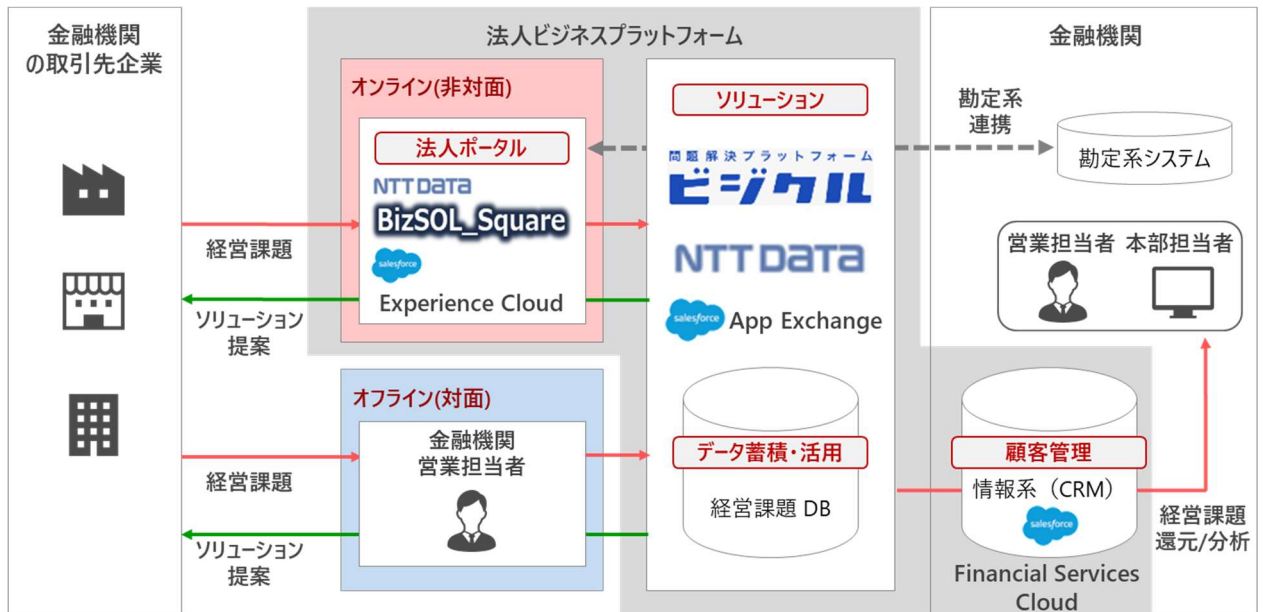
金融機関の取引先企業

法人ビジネスプラットフォーム

金融機関

オンライン(非対面)

法人ポータル

NTT DATA

BizSOL_Square

salesforce

Experience Cloud

経営課題

ソリューション提案

ソリューション

問題解決プラットフォーム

ビジクル

NTT DATA

salesforce App Exchange

勘定系連携

勘定系システム

営業担当者 本部担当者

オフライン(対面)

金融機関営業担当者

経営課題

ソリューション提案

データ蓄積・活用

経営課題 DB

顧客管理

情報系（CRM）

salesforce

Financial Services Cloud

経営課題還元/分析